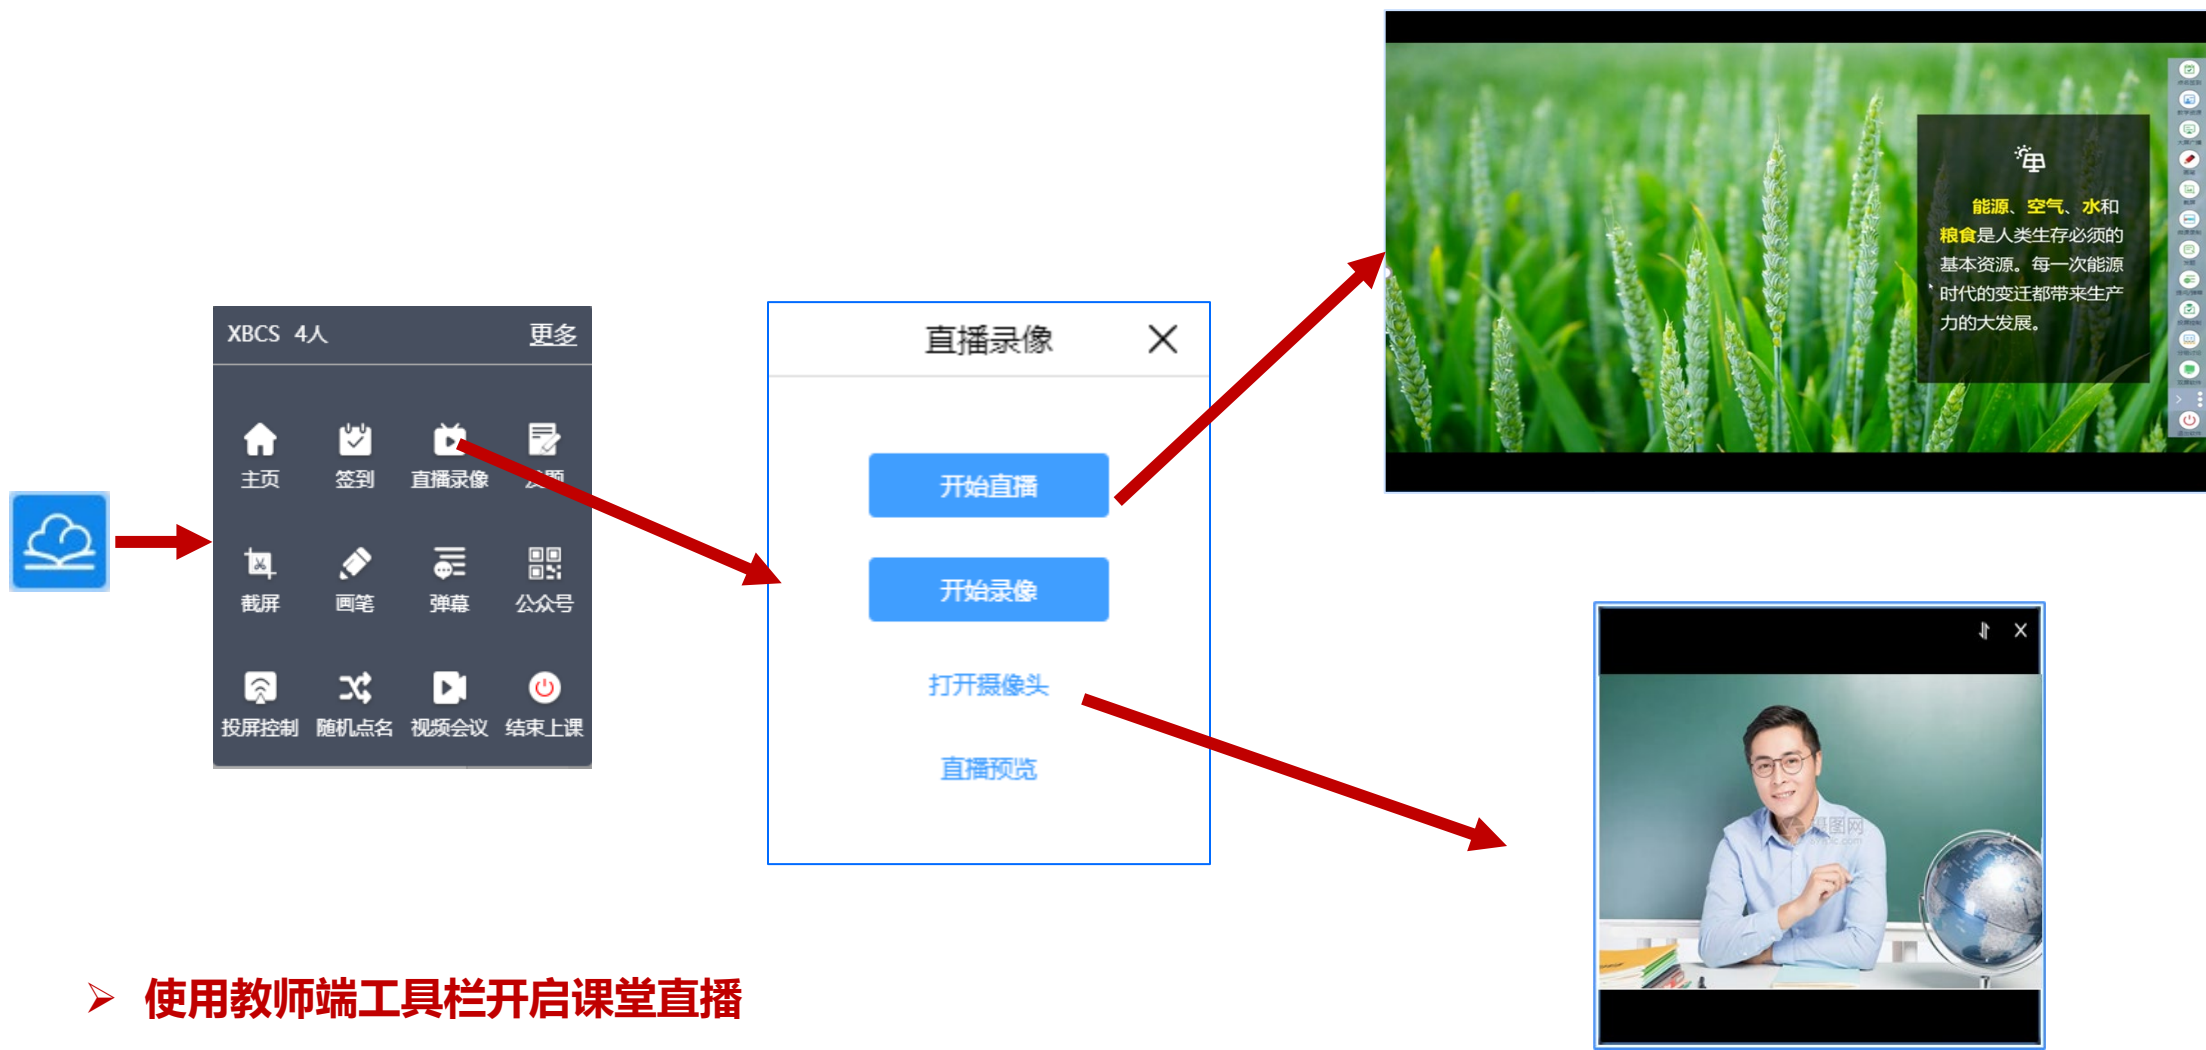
XBCS 4人 更多

主页 签到 直播录像 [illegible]

截屏 画笔 弹幕 公众号

投屏控制 随机点名 视频会议 结束上课

直播录像

开始直播

开始录像

打开摄像头

直播预览

能源、空气、水和粮食是人类生存必须的基本资源。每一次能源时代的变迁都带来生产力的大发展。

➢ 使用教师端工具栏开启课堂直播